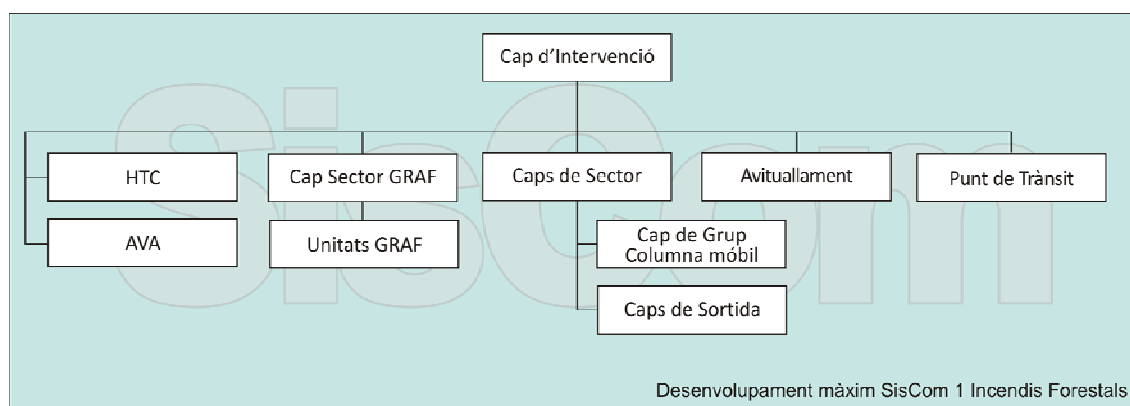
Cap d'Intervenció

HTC

AVA

Cap Sector GRAF

Unitats GRAF

Caps de Sector

Cap de Grup
Columna mòbil

Caps de Sortida

Avituallament

Punt de Trànsit

SisCom

Desenvolupament màxim SisCom 1 Incendis Forestals